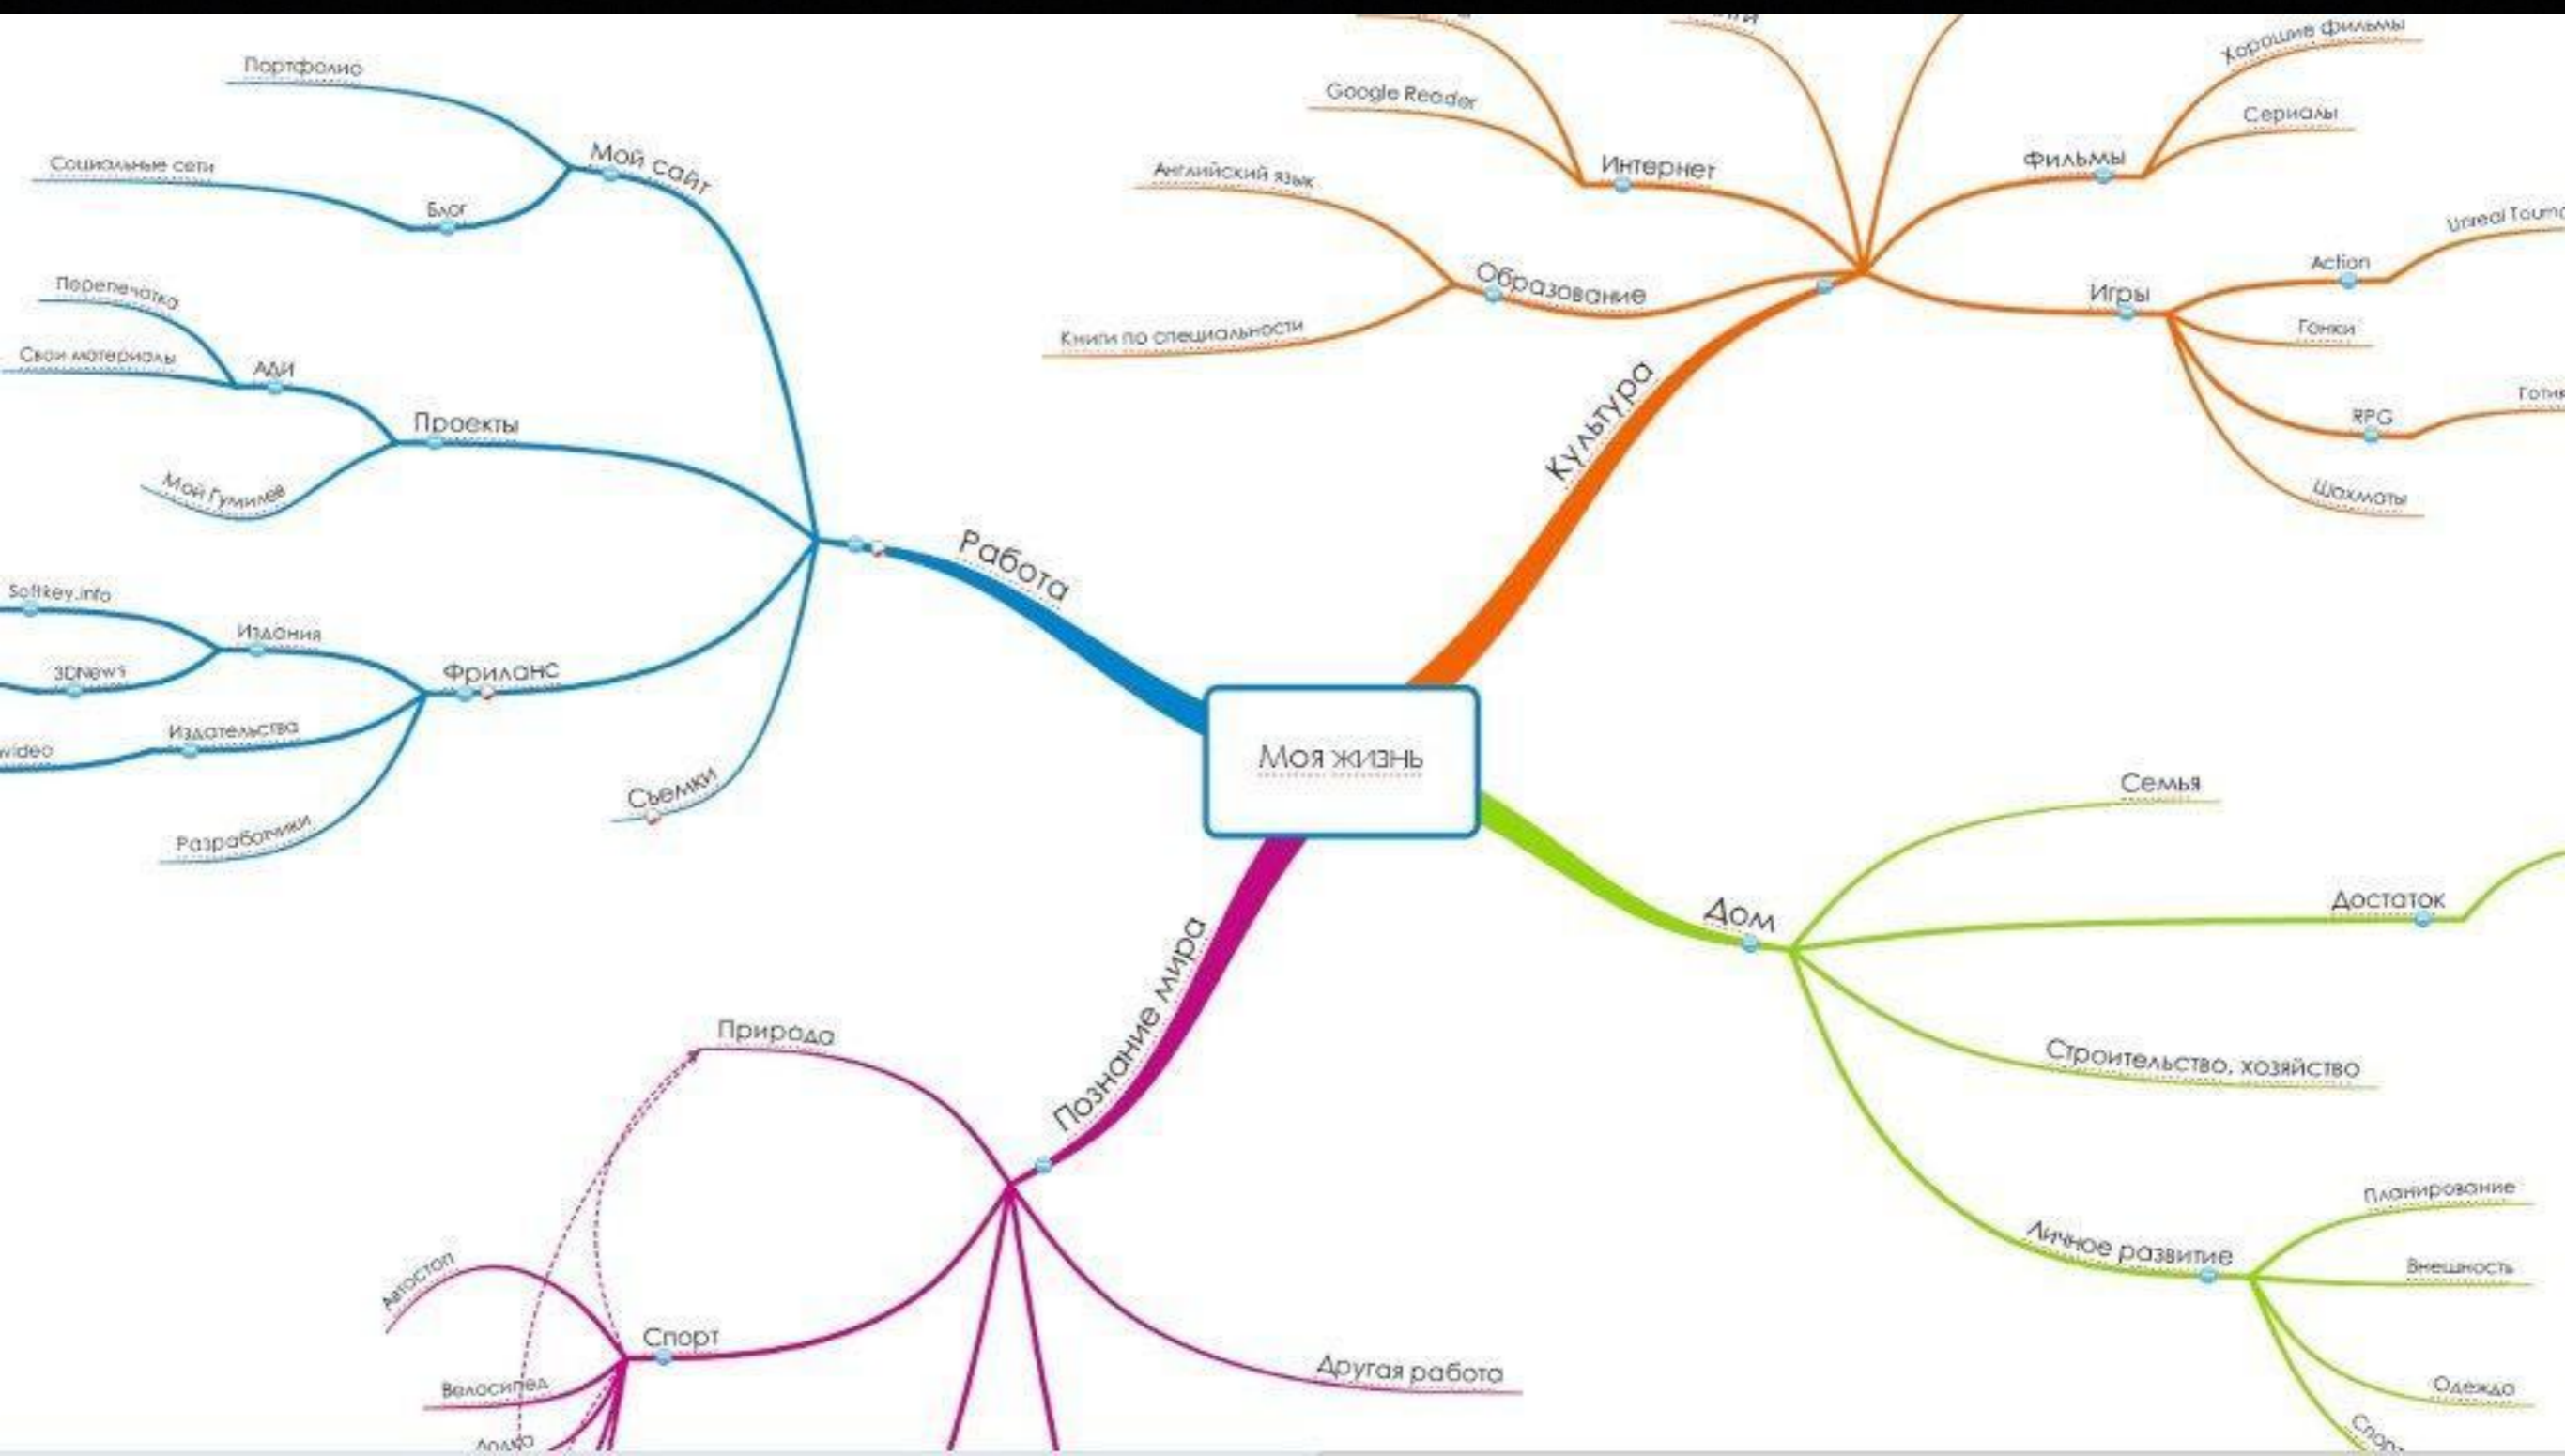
Моя жизнь

Работа
Мой сайт
Портфолио
Блог
Социальные сети
Проекты
АДИ
Перепечатка
Свои материалы
Мой Гумилев
Фриланс
Издания
Softkey.info
3DNews
Издательства
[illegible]video
Разработчики
Сьемки

Культура
Интернет
Google Reader
Образование
Английский язык
Книги по специальности
Фильмы
Хорошие фильмы
Сериалы
Игры
Action
Unreal Tourn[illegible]
Гонки
RPG
Готик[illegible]
Шахматы

Дом
Семья
Достаток
Строительство, хозяйство
Личное развитие
Планирование
Внешность
Одежда
Спо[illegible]

Познание мира
Природа
Спорт
Автостоп
Велосипед
Лодка
Другая работа